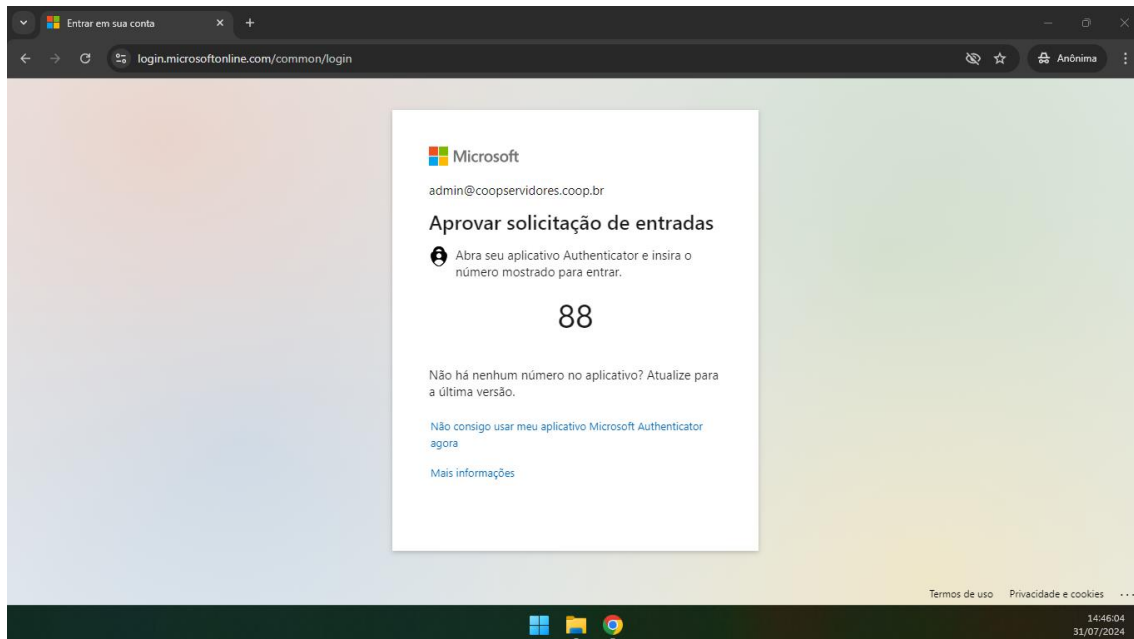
Entrar em sua conta

login.microsoftonline.com/common/login

Anônima

Microsoft

admin@coopservidores.coop.br

Aprovar solicitação de entradas

Abra seu aplicativo Authenticator e insira o número mostrado para entrar.

88

Não há nenhum número no aplicativo? Atualize para a última versão.

Não consigo usar meu aplicativo Microsoft Authenticator agora

Mais informações

Termos de uso   Privacidade e cookies   ...

14:46:04
31/07/2024